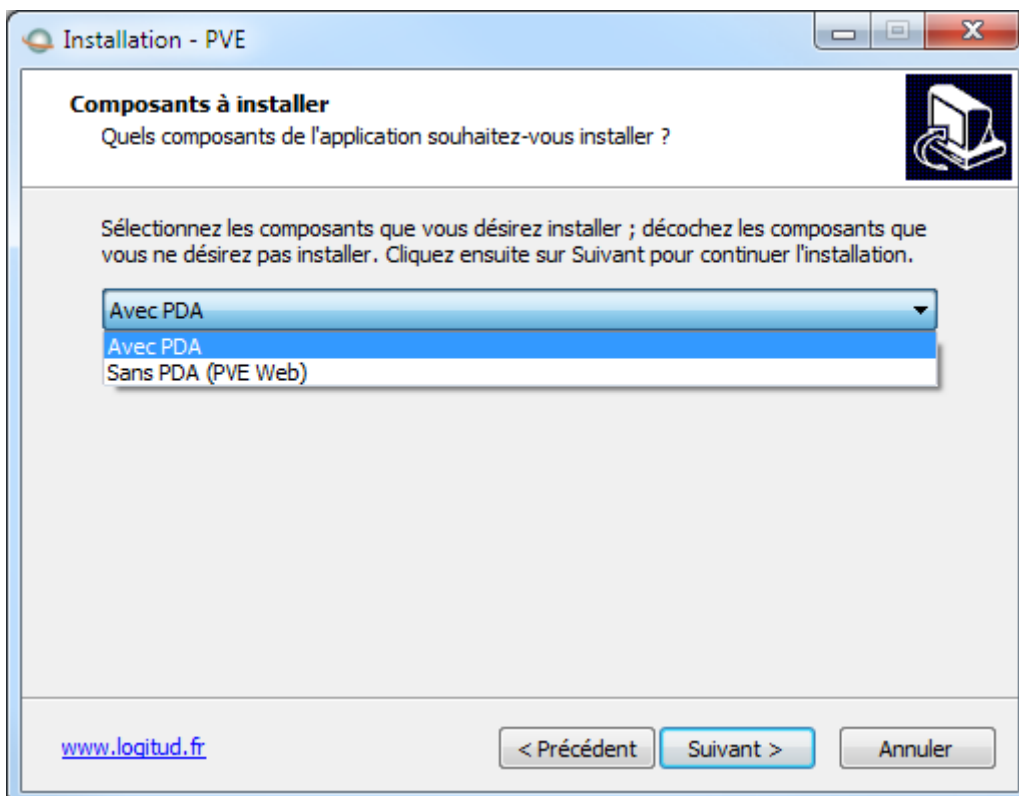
Installation - PVE

Composants à installer
Quels composants de l'application souhaitez-vous installer ?

Sélectionnez les composants que vous désirez installer ; décochez les composants que vous ne désirez pas installer. Cliquez ensuite sur Suivant pour continuer l'installation.

Avec PDA
Avec PDA
Sans PDA (PVE Web)

www.logitud.fr
< Précédent
Suivant >
Annuler